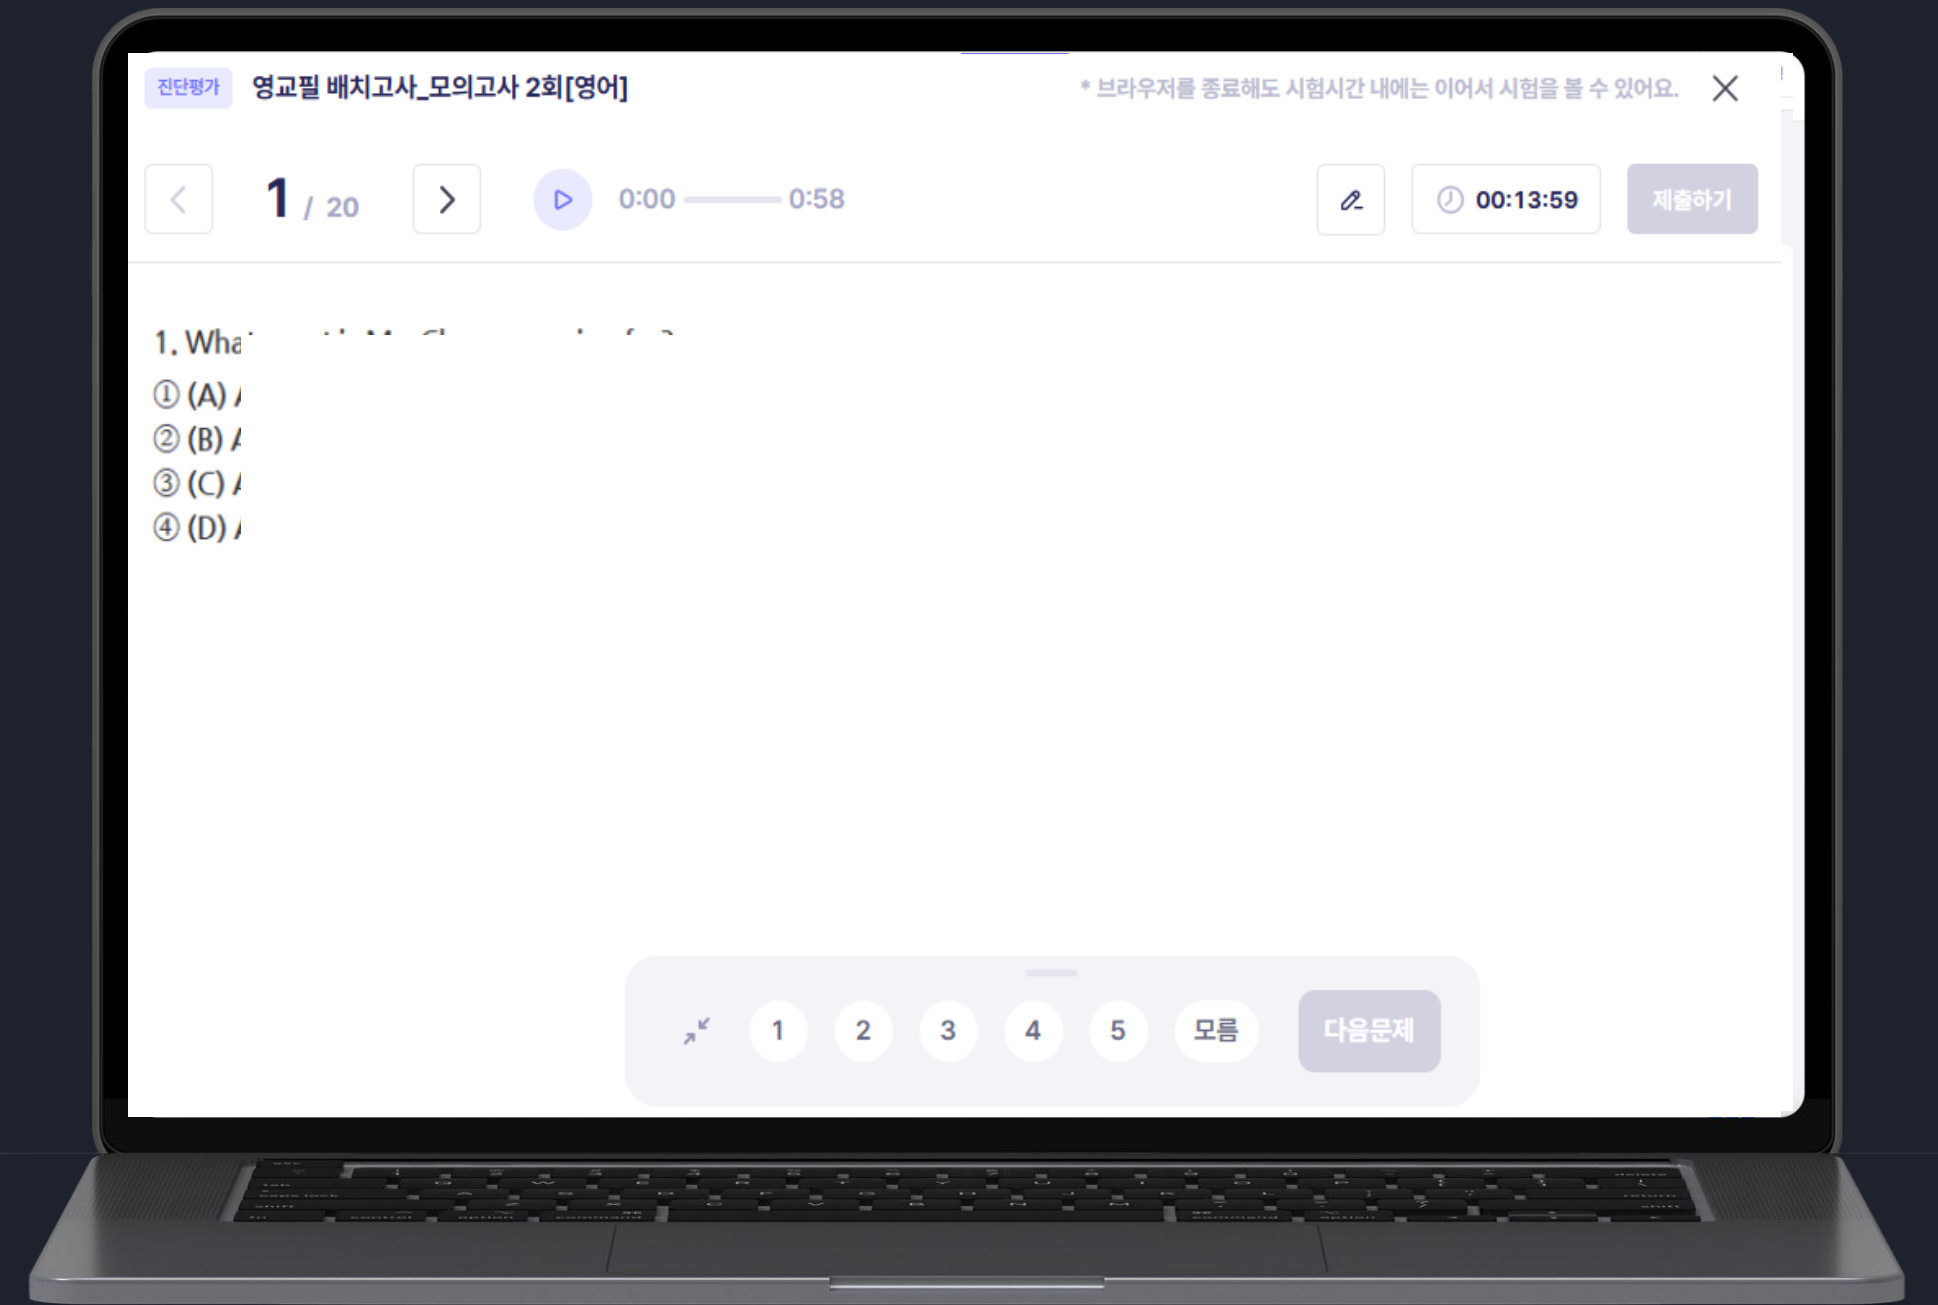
진단평가 영교필 배치고사_모의고사 2회[영어]

* 브라우저를 종료해도 시험시간 내에는 이어서 시험을 볼 수 있어요.

1 / 20

0:00 0:58

00:13:59

제출하기

1. Wha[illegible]

① (A) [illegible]

② (B) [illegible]

③ (C) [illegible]

④ (D) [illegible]

1 2 3 4 5 모름 다음문제